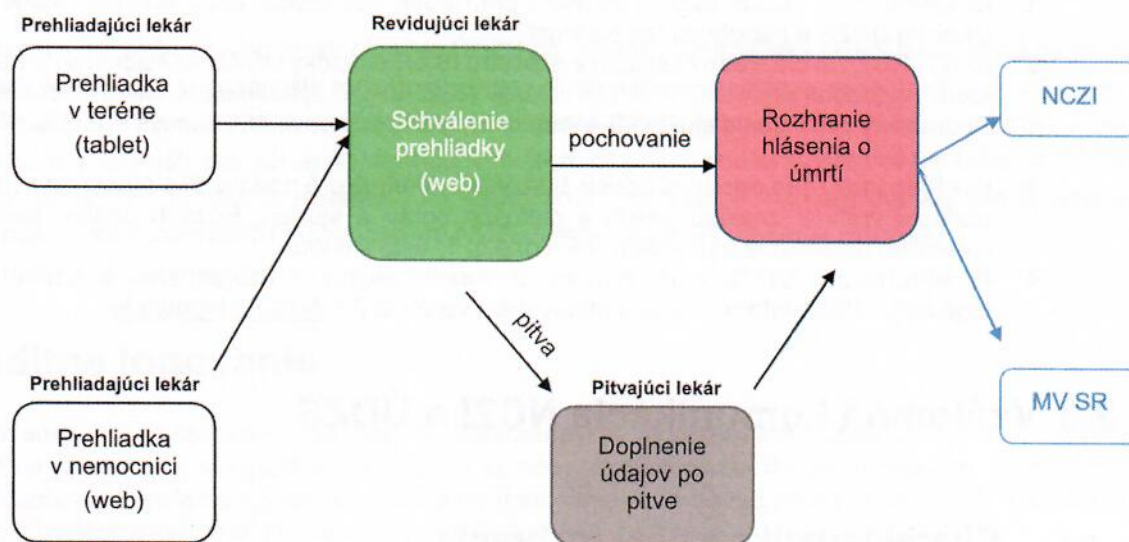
Prehliadajúci lekár

Prehliadka v teréne (tablet)

Revidujúci lekár

Schválenie prehliadky (web)

pochovanie

Rozhranie hlásenia o úmrtí

NCZI

MV SR

pitva

Prehliadajúci lekár

Prehliadka v nemocnici (web)

Pitvajúci lekár

Doplnenie údajov po pitve